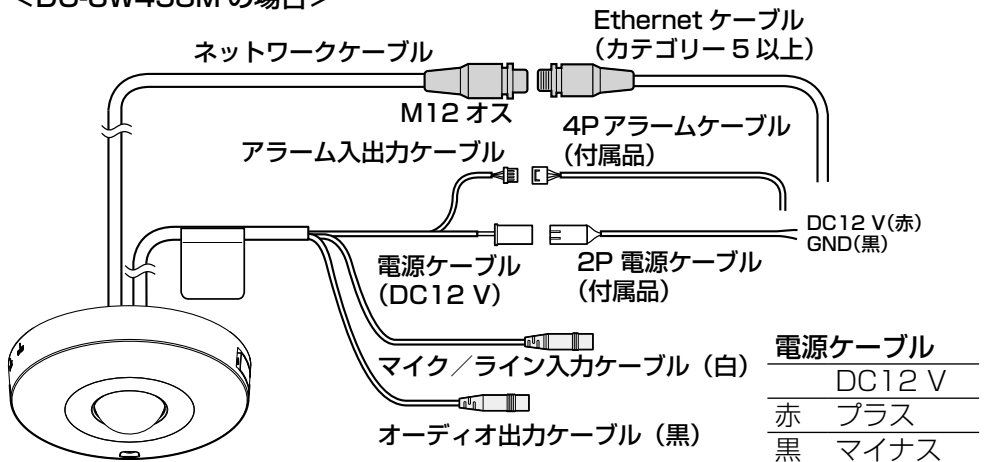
<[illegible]の場合>

Ethernet ケーブル
（カテゴリー５以上）

ネットワークケーブル

M12 オス

4P アラームケーブル
（付属品）

アラーム入出力ケーブル

DC12 V(赤)
GND(黒)

電源ケーブル
（DC12 V）

2P 電源ケーブル
（付属品）

マイク／ライン入力ケーブル（白）

オーディオ出力ケーブル（黒）

| 電源ケーブル | |
|---|---|
| | DC12 V |
| 赤 | プラス |
| 黒 | マイナス |